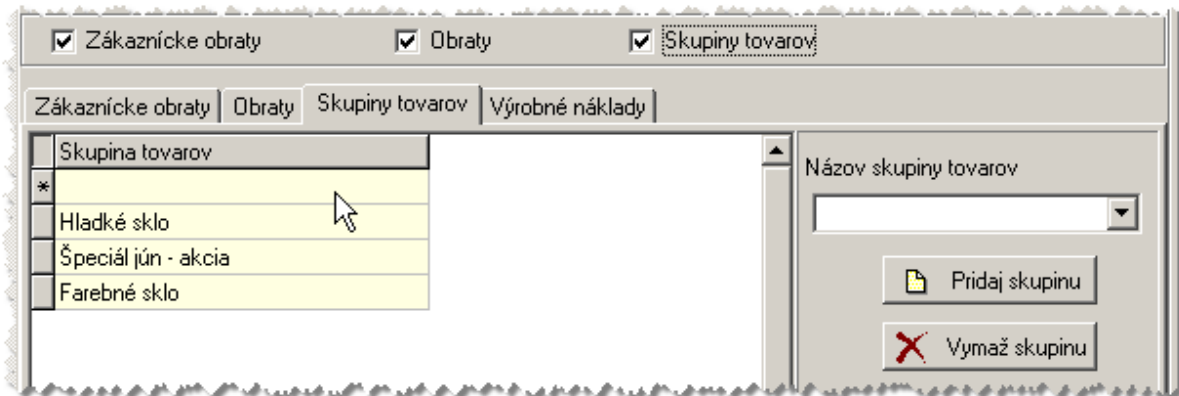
Zákaznícke obraty
Obraty
Skupiny tovarov

Zákaznícke obraty | Obraty | Skupiny tovarov | Výrobné náklady

| Skupina tovarov |
|---|
| * |
| Hladké sklo |
| Špeciál jún - akcia |
| Farebné sklo |

Názov skupiny tovarov

Pridaj skupinu

Vymaž skupinu